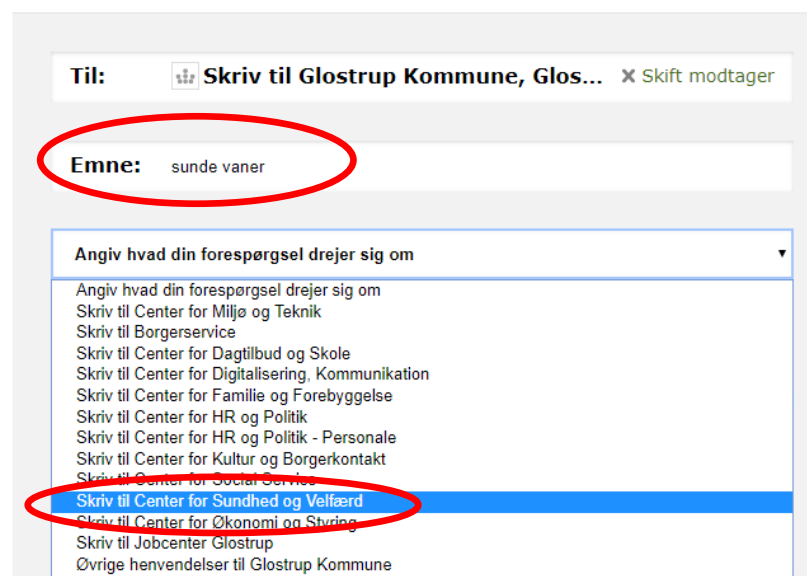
Til: Skriv til Glostrup Kommune, Glos... ✕ Skift modtager

Emne: sunde vaner

Angiv hvad din forespørgsel drejer sig om ▾

Angiv hvad din forespørgsel drejer sig om
Skriv til Center for Miljø og Teknik
Skriv til Borgerservice
Skriv til Center for Dagtilbud og Skole
Skriv til Center for Digitalisering, Kommunikation
Skriv til Center for Familie og Forebyggelse
Skriv til Center for HR og Politik
Skriv til Center for HR og Politik - Personale
Skriv til Center for Kultur og Borgerkontakt
Skriv til Center for Social Service
Skriv til Center for Sundhed og Velfærd
Skriv til Center for Økonomi og Styring
Skriv til Jobcenter Glostrup
Øvrige henvendelser til Glostrup Kommune